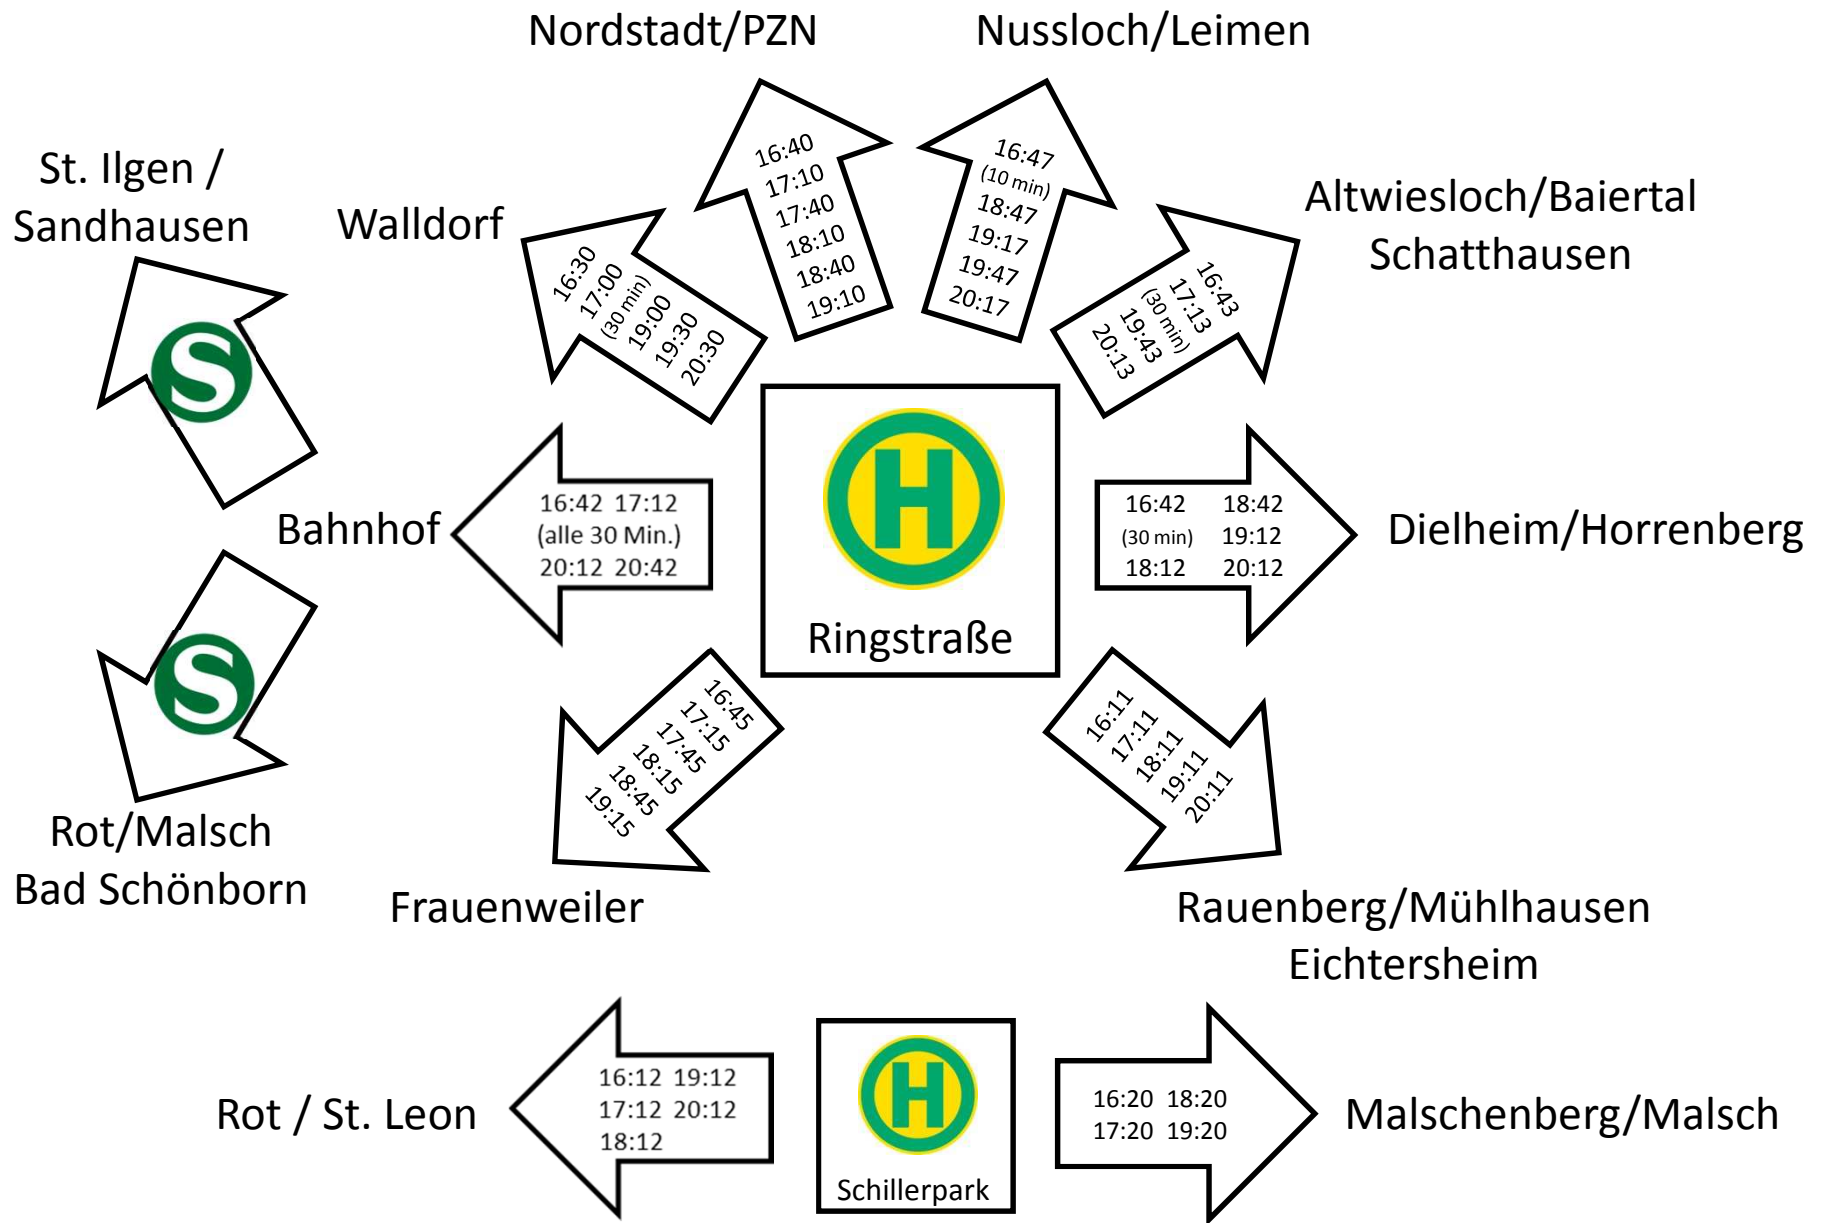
Nordstadt/PZN

16:40
17:10
17:40
18:10
18:40
19:10

Nussloch/Leimen

16:47
(10 min)
18:47
19:17
19:47
20:17

St. Ilgen / Sandhausen

S

Walldorf

16:30
17:00
(30 min)
19:00
19:30
20:30

Altwiesloch/Baiertal
Schatthausen

16:43
17:13
(30 min)
19:43
20:13

Bahnhof

16:42 17:12
(alle 30 Min.)
20:12 20:42

H

Ringstraße

16:42 18:42
(30 min) 19:12
18:12 20:12

Dielheim/Horrenberg

S

Rot/Malsch
Bad Schönborn

16:45
17:15
17:45
18:15
18:45
19:15

Frauenweiler

16:11
17:11
18:11
19:11
20:11

Rauenberg/Mühlhausen
Eichtersheim

Rot / St. Leon

16:12 19:12
17:12 20:12
18:12

H

Schillerpark

16:20 18:20
17:20 19:20

Malschenberg/Malsch